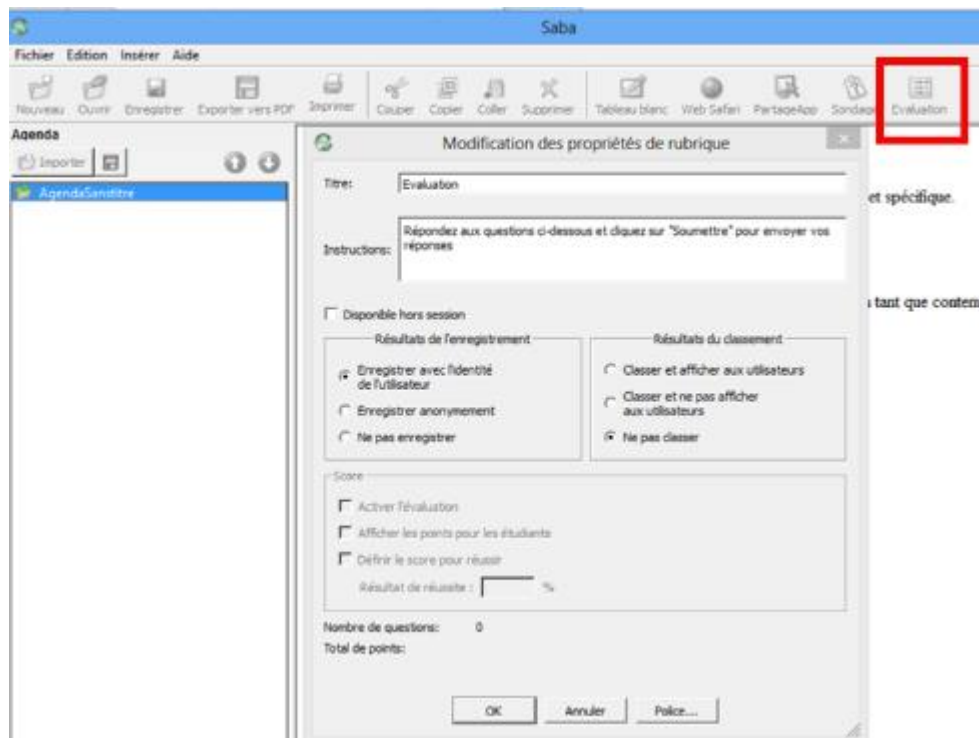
Saba

Fichier Edition Insérer Aide

Nouveau Ouvrir Enregistrer Exporter vers PDF Imprimer Couper Copier Coller Supprimer Tableau blanc Web Safari PartageApp Sondage Evaluation

Agenda

Importer

AgendaSanstitre

Modification des propriétés de rubrique

Titre: Evaluation

Instructions: Répondez aux questions ci-dessous et cliquez sur "Soumettre" pour envoyer vos réponses

Disponible hors session

Résultats de l'enregistrement

Enregistrer avec l'identité de l'utilisateur

Enregistrer anonymement

Ne pas enregistrer

Résultats du classement

Classer et afficher aux utilisateurs

Classer et ne pas afficher aux utilisateurs

Ne pas classer

Score

Activer l'évaluation

Afficher les points pour les étudiants

Définir le score pour réussir

Résultat de réussite : %

Nombre de questions: 0

Total de points:

OK Annuler Police...

et spécifique.

tant que conten